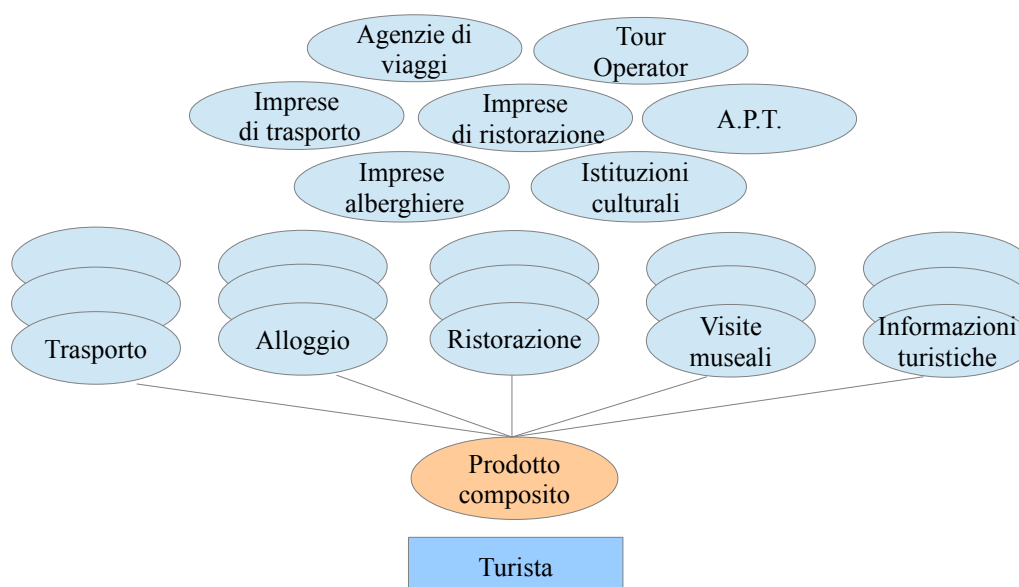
Agenzie di viaggi

Tour Operator

Imprese di trasporto

Imprese di ristorazione

A.P.T.

Imprese alberghiere

Istituzioni culturali

Trasporto

Alloggio

Ristorazione

Visite museali

Informazioni turistiche

Prodotto composito

Turista